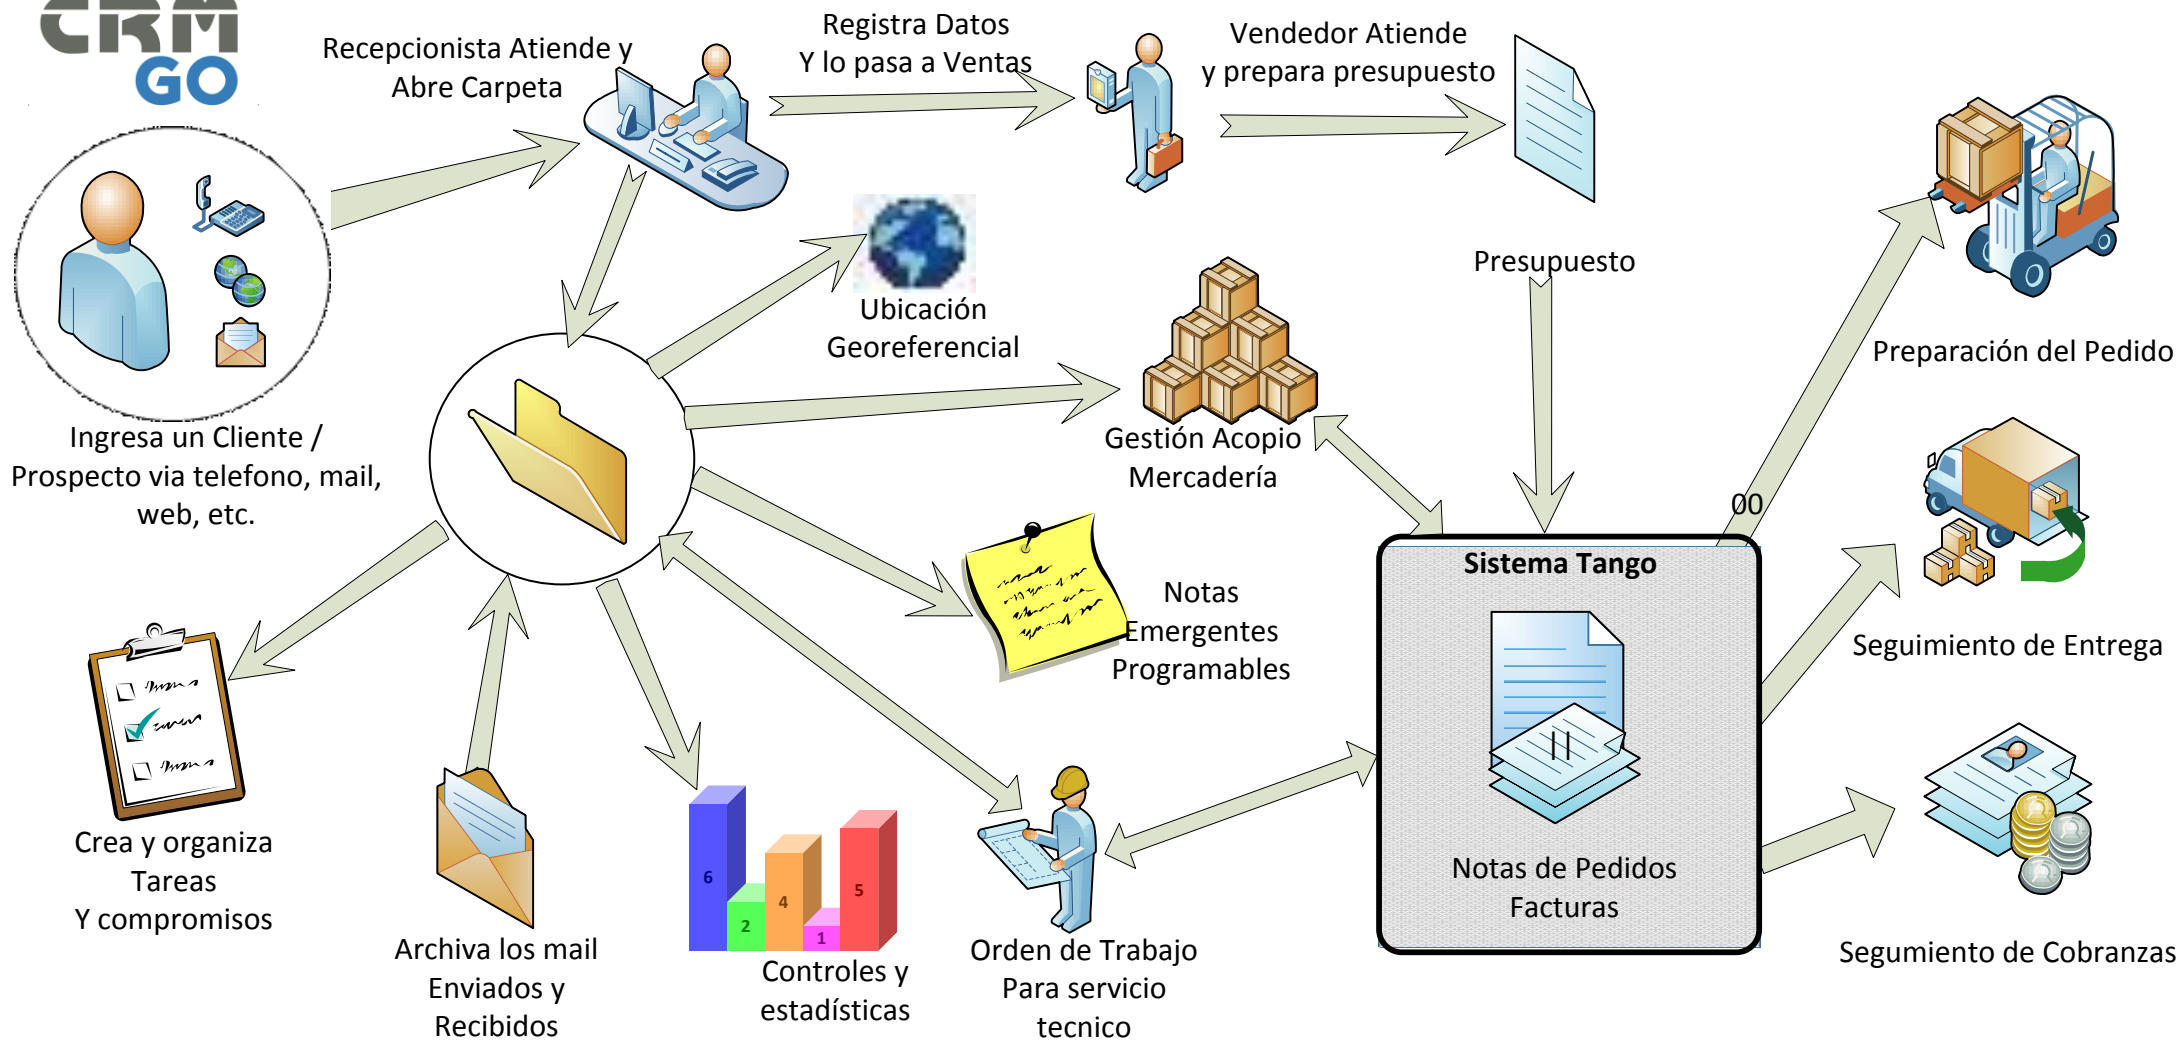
CRM GO

Recepcionista Atiende y Abre Carpeta

Registra Datos Y lo pasa a Ventas

Vendedor Atiende y prepara presupuesto

Ingresa un Cliente / Prospecto via telefono, mail, web, etc.

Ubicación Georeferencial

Presupuesto

Preparación del Pedido

Gestión Acopio Mercadería

00

Sistema Tango

Notas Emergentes Programables

Seguimiento de Entrega

Notas de Pedidos Facturas

Crea y organiza Tareas Y compromisos

6 2 4 1 5

Archiva los mail Enviados y Recibidos

Controles y estadísticas

Orden de Trabajo Para servicio tecnico

Segumiento de Cobranzas